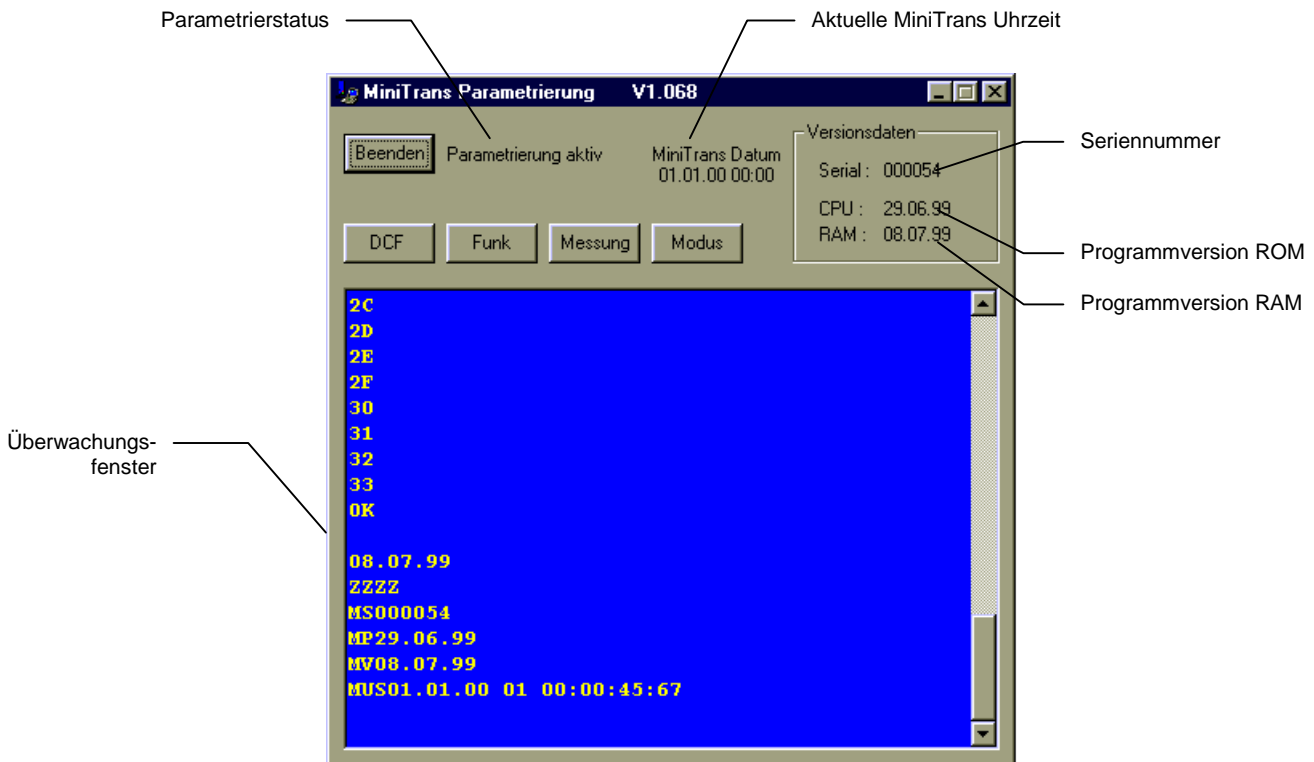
Parametrierstatus

Aktuelle MiniTrans Uhrzeit

MiniTrans Parametrierung V1.068

Beenden

Parametrierung aktiv

MiniTrans Datum
01.01.00 00:00

Versionsdaten

Serial : 000054

CPU : 29.06.99

RAM : 08.07.99

Seriennummer

Programmversion ROM

Programmversion RAM

DCF

Funk

Messung

Modus

2C
2D
2E
2F
30
31
32
33
OK

08.07.99
ZZZZ
MS000054
MP29.06.99
MV08.07.99
MUS01.01.00 01 00:00:45:67

Überwachungsfenster